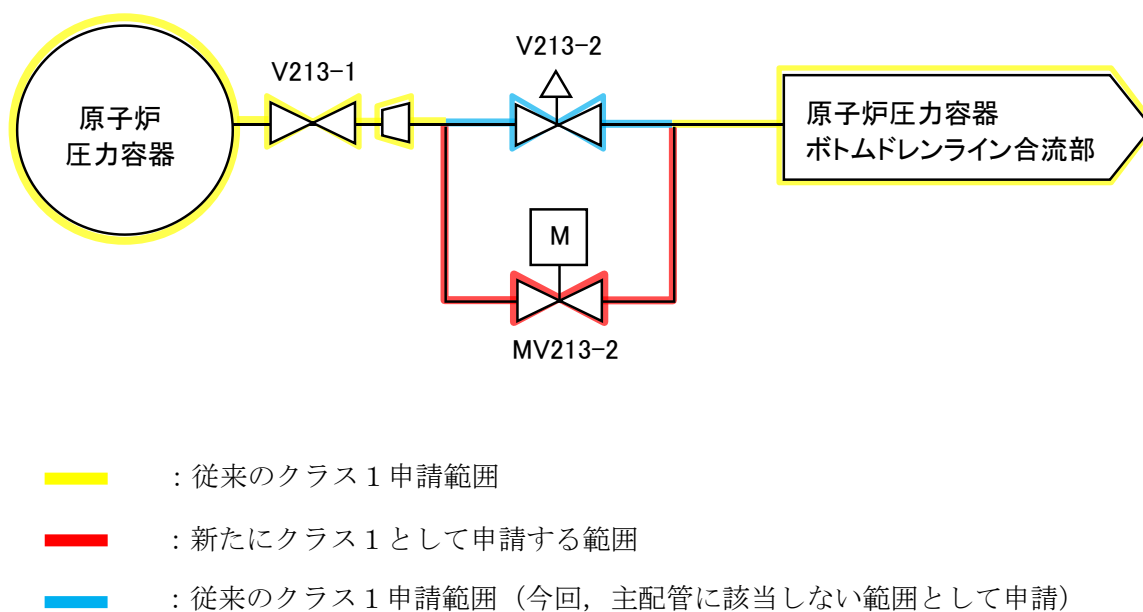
原子炉
圧力容器

V213-1

V213-2

原子炉圧力容器
ボトムドレンライン合流部

M

MV213-2

：従来のクラス１申請範囲

：新たにクラス１として申請する範囲

：従来のクラス１申請範囲（今回，主配管に該当しない範囲として申請）